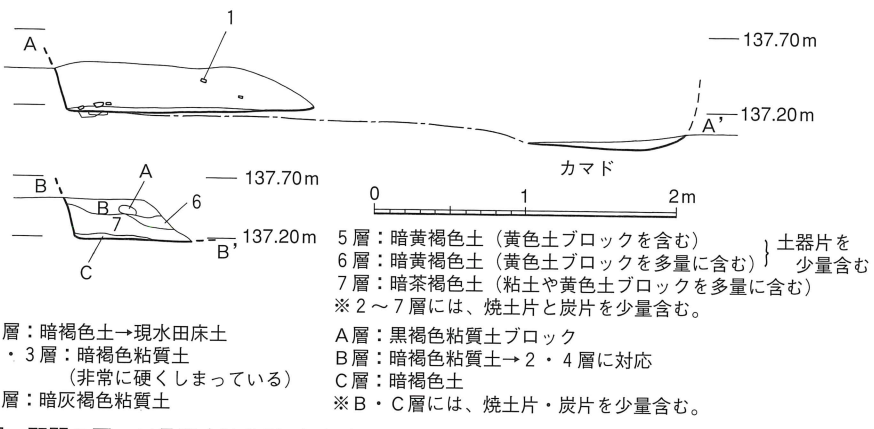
A

1

137.70 m

137.20 m

A'

カマド

B

A

B

6

7

C

137.70 m

137.20 m

B'

0 1 2 m

5層：暗黄褐色土（黄色土ブロックを含む）
6層：暗黄褐色土（黄色土ブロックを多量に含む）
} 土器片を少量含む
7層：暗茶褐色土（粘土や黄色土ブロックを多量に含む）
※2～7層には、焼土片と炭片を少量含む。

層：暗褐色土→現水田床土
・3層：暗褐色粘質土
（非常に硬くしまっている）
層：暗灰褐色粘質土

A層：黒褐色粘質土ブロック
B層：暗褐色粘質土→2・4層に対応
C層：暗褐色土
※B・C層には、焼土片・炭片を少量含む。